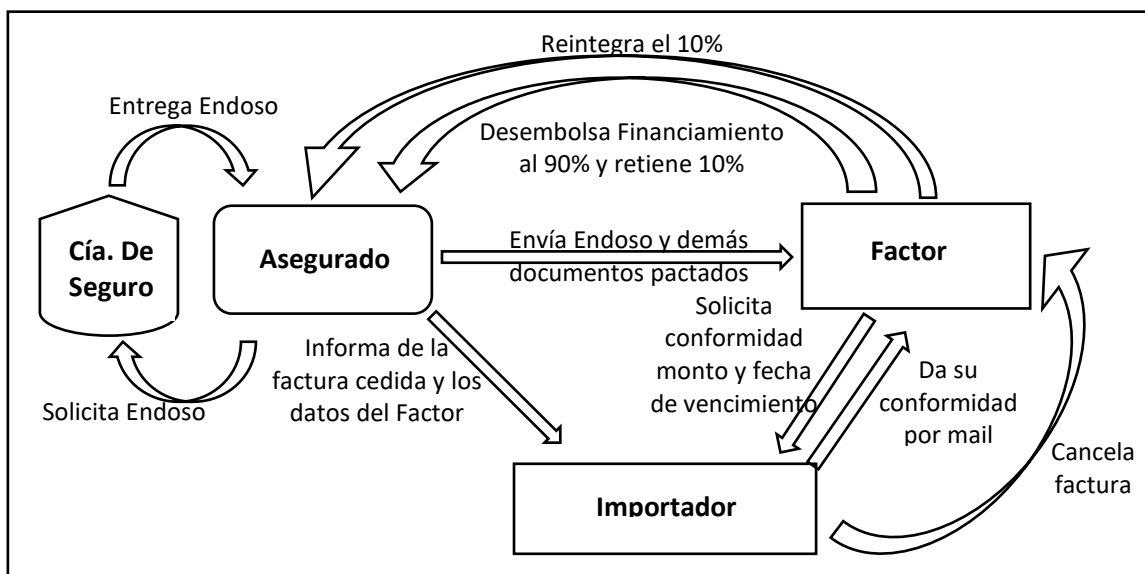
Reintegra el 10%

Entrega Endoso

Desembolsa Financiamiento al 90% y retiene 10%

Cía. De Seguro

Asegurado

Envía Endoso y demás documentos pactados

Factor

Solicita conformidad monto y fecha de vencimiento

Informa de la factura cedida y los datos del Factor

Da su conformidad por mail

Solicita Endoso

Cancela factura

Importador